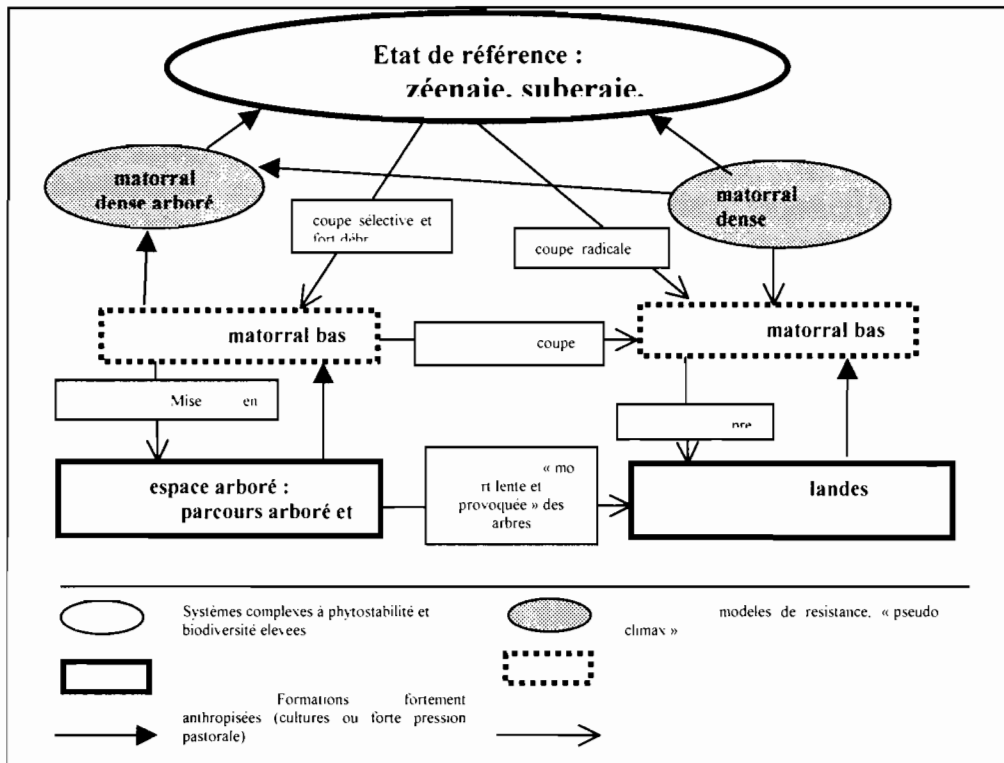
Etat de référence :
zéenaie, suberaie.

matorral dense arboré

matorral dense

coupe sélective et fort débr

coupe radicale

matorral bas

coupe

matorral bas

Mise en

pre

espace arboré : parcours arboré et

« mo rt lente et provoquée » des arbres

landes

Systèmes complexes à phytostabilité et biodiversité elevees

modeles de resistance, « pseudo climax »

Formations fortement anthropisées (cultures ou forte pression pastorale)